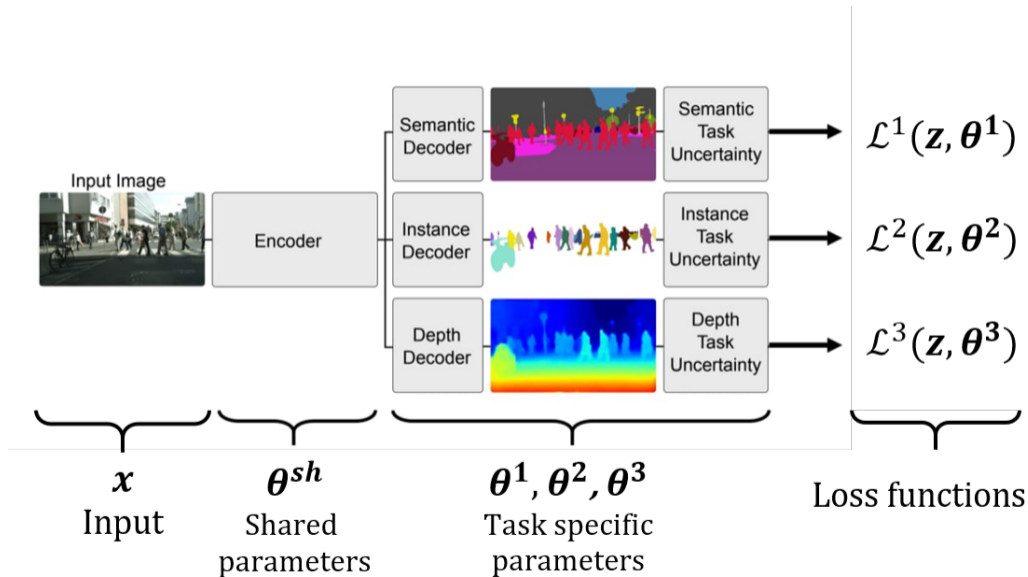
Input Image

Encoder

Semantic Decoder

Semantic Task Uncertainty

$\mathcal{L}^1(\boldsymbol{z}, \boldsymbol{\theta^1})$

Instance Decoder

Instance Task Uncertainty

$\mathcal{L}^2(\boldsymbol{z}, \boldsymbol{\theta^2})$

Depth Decoder

Depth Task Uncertainty

$\mathcal{L}^3(\boldsymbol{z}, \boldsymbol{\theta^3})$

$\boldsymbol{x}$
Input

$\boldsymbol{\theta^{sh}}$
Shared parameters

$\boldsymbol{\theta^1}, \boldsymbol{\theta^2}, \boldsymbol{\theta^3}$
Task specific parameters

Loss functions